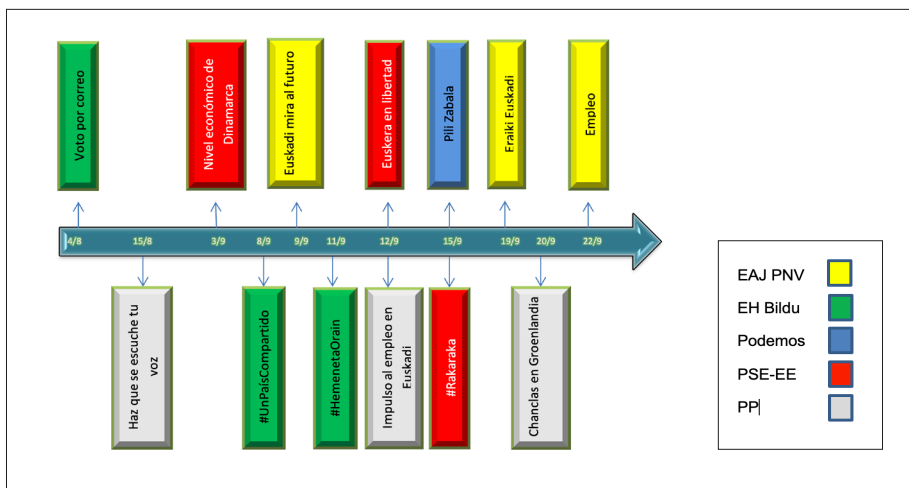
Voto por correo

Nivel económico de Dinamarca

Euskadi mira al futuro

Euskera en libertad

Pili Zabala

Fraiki Euskadi

Empleo

4/8 15/8 3/9 8/9 9/9 11/9 12/9 15/9 19/9 20/9 22/9

Haz que se escuche tu voz

#UnPaisCompartido

#HemenetaOrain

Impulso al empleo en Euskadi

#Rakaraka

Chanclas en Groenlandia

EAJ PNV
EH Bildu
Podemos
PSE-EE
PP